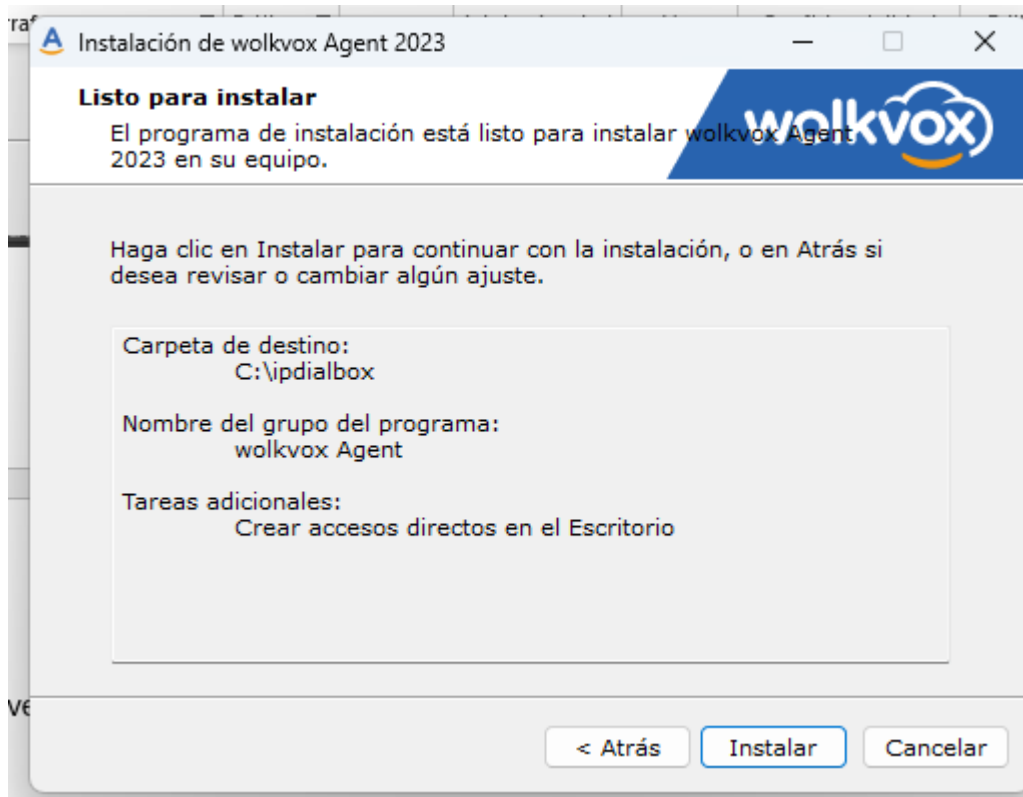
Instalación de wolkvox Agent 2023

Listo para instalar

El programa de instalación está listo para instalar wolkvox Agent 2023 en su equipo.

wolkvox

Haga clic en Instalar para continuar con la instalación, o en Atrás si desea revisar o cambiar algún ajuste.

Carpeta de destino:
C:\ipdialbox

Nombre del grupo del programa:
wolkvox Agent

Tareas adicionales:
Crear accesos directos en el Escritorio

< Atrás
Instalar
Cancelar